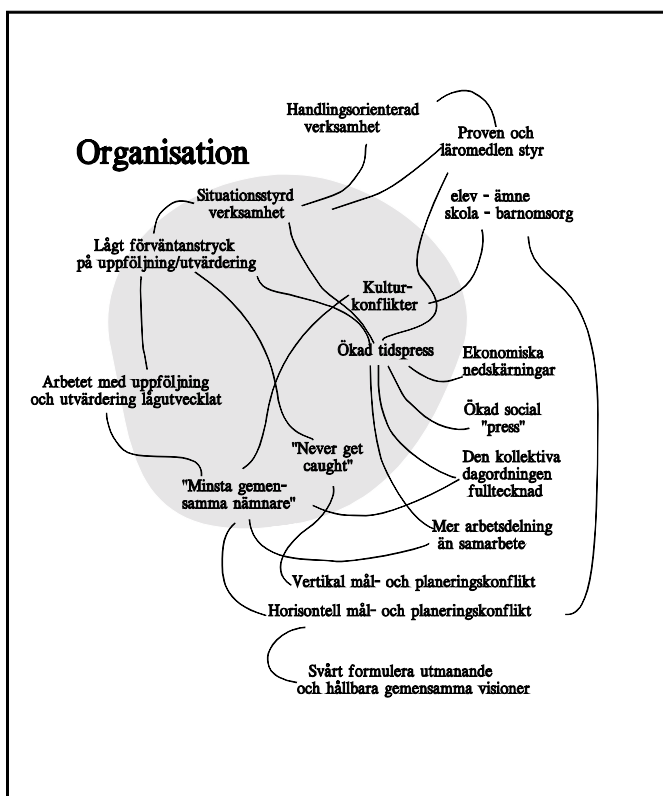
Organisation

Handlingsorienterad verksamhet

Proven och läromedlen styr

Situationsstyrd verksamhet

elev - ämne skola - barnomsorg

Lågt förväntanstryck på uppföljning/utvärdering

Kultur-konflikter

Ökad tidspress

Ekonomiska nedskärningar

Arbetet med uppföljning och utvärdering lågutvecklat

Ökad social "press"

"Never get caught"

Den kollektiva dagordningen fulltecknad

"Minsta gemensamma nämnare"

Mer arbetsdelning än samarbete

Vertikal mål- och planeringskonflikt

Horisontell mål- och planeringskonflikt

Svårt formulera utmanande och hållbara gemensamma visioner